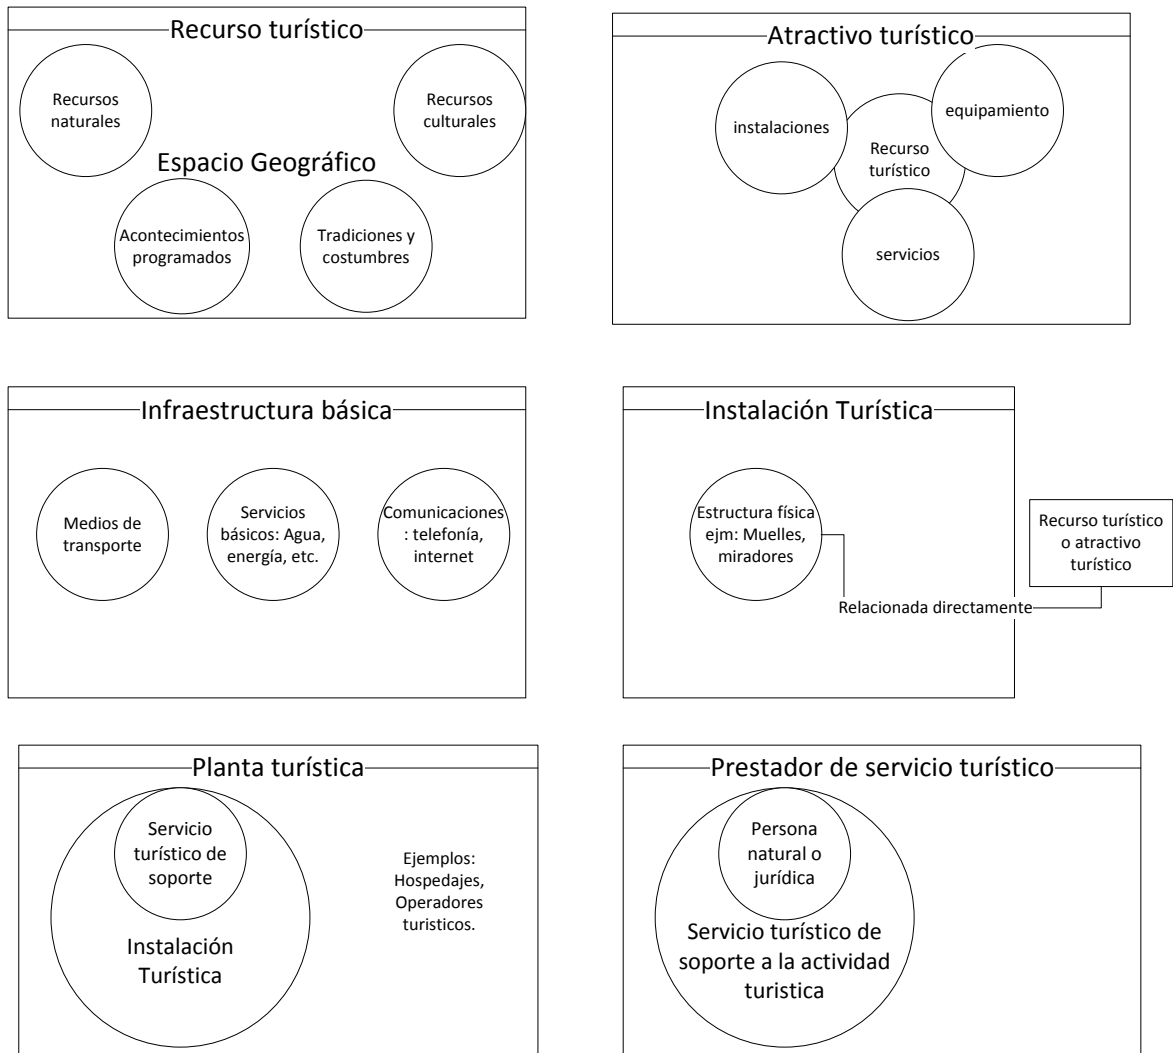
Recurso turístico

Recursos naturales

Recursos culturales

Espacio Geográfico

Acontecimientos programados

Tradiciones y costumbres

Atractivo turístico

instalaciones

equipamiento

Recurso turístico

servicios

Infraestructura básica

Medios de transporte

Servicios básicos: Agua, energía, etc.

Comunicaciones : telefonía, internet

Instalación Turística

Estructura física ejm: Muelles, miradores

Recurso turístico o atractivo turístico

Relacionada directamente

Planta turística

Servicio turístico de soporte

Instalación Turística

Ejemplos: Hospedajes, Operadores turisticos.

Prestador de servicio turístico

Persona natural o jurídica

Servicio turístico de soporte a la actividad turistica